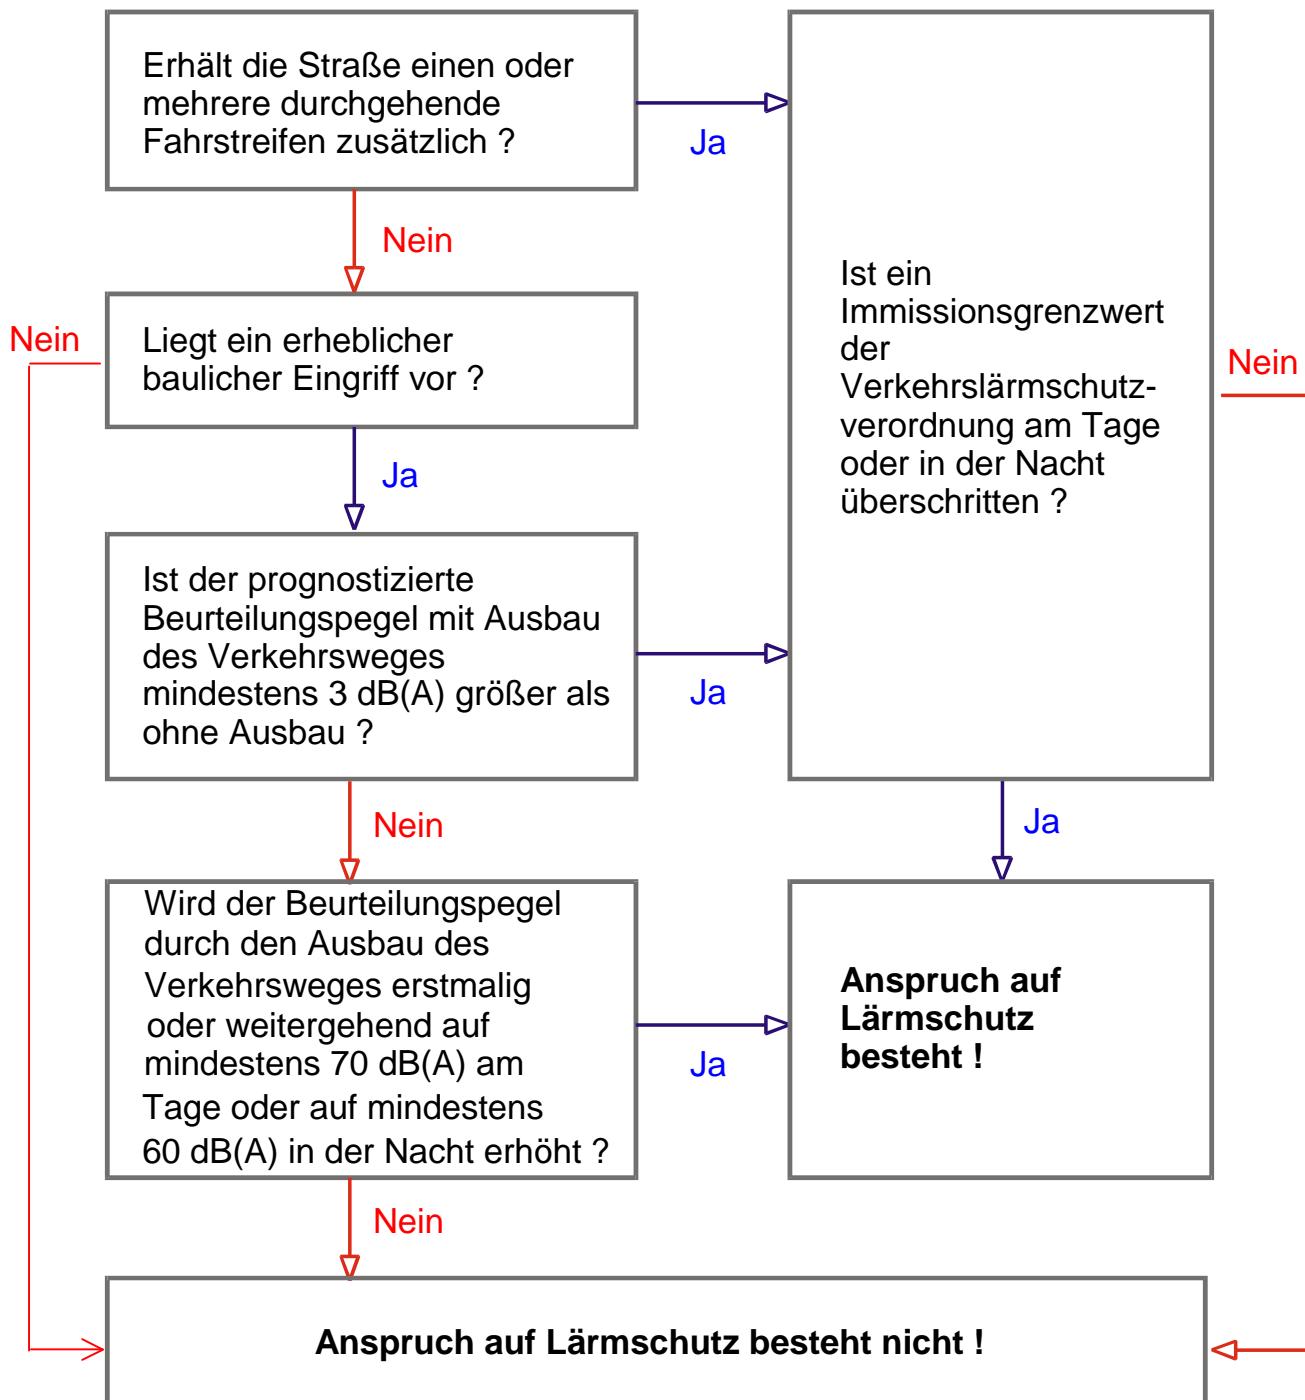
Erhält die Straße einen oder mehrere durchgehende Fahrstreifen zusätzlich ?

Ja

Nein

Ist ein Immissionsgrenzwert der Verkehrslärmschutzverordnung am Tage oder in der Nacht überschritten ?

Nein

Nein

Liegt ein erheblicher baulicher Eingriff vor ?

Ja

Ist der prognostizierte Beurteilungspegel mit Ausbau des Verkehrsweges mindestens 3 dB(A) größer als ohne Ausbau ?

Ja

Nein

Ja

Wird der Beurteilungspegel durch den Ausbau des Verkehrsweges erstmalig oder weitergehend auf mindestens 70 dB(A) am Tage oder auf mindestens 60 dB(A) in der Nacht erhöht ?

Ja

**Anspruch auf Lärmschutz besteht !**

Nein

**Anspruch auf Lärmschutz besteht nicht !**